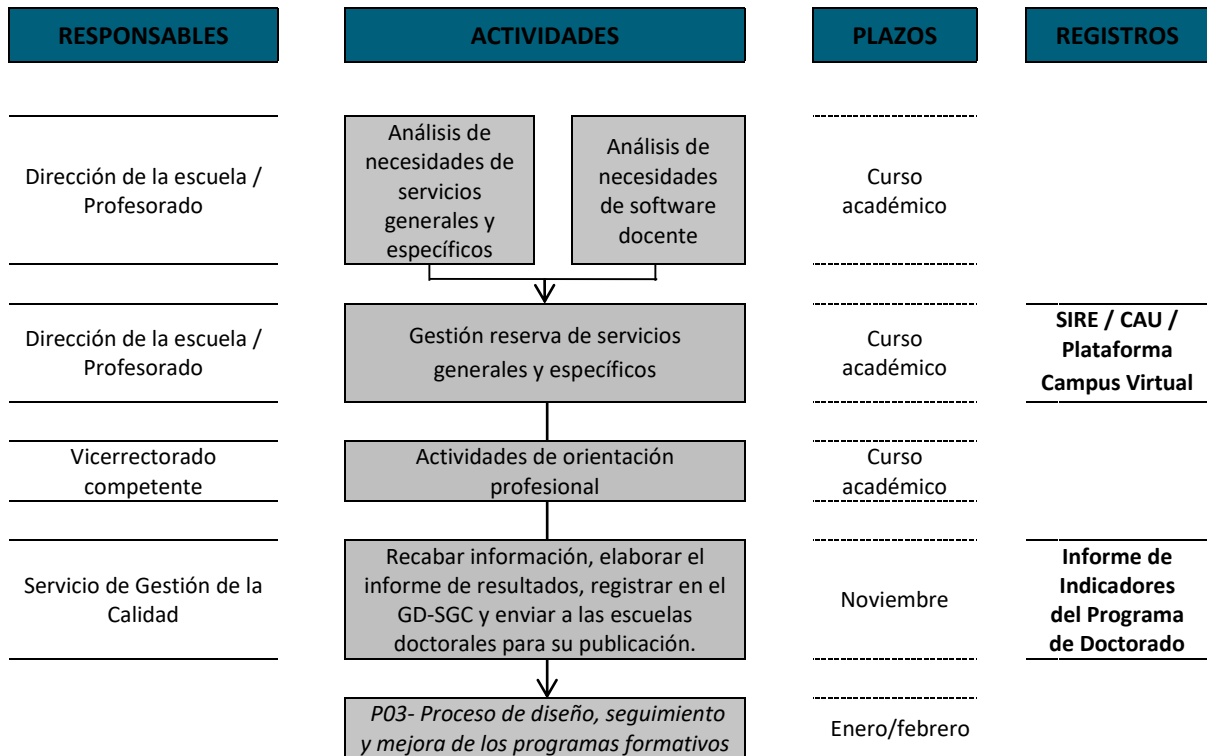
RESPONSABLES

ACTIVIDADES

PLAZOS

REGISTROS

Dirección de la escuela / Profesorado

Análisis de necesidades de servicios generales y específicos

Análisis de necesidades de software docente

Curso académico

Dirección de la escuela / Profesorado

Gestión reserva de servicios generales y específicos

Curso académico

SIRE / CAU / Plataforma Campus Virtual

Vicerrectorado competente

Actividades de orientación profesional

Curso académico

Servicio de Gestión de la Calidad

Recabar información, elaborar el informe de resultados, registrar en el GD-SGC y enviar a las escuelas doctorales para su publicación.

Noviembre

Informe de Indicadores del Programa de Doctorado

P03- Proceso de diseño, seguimiento y mejora de los programas formativos

Enero/febrero